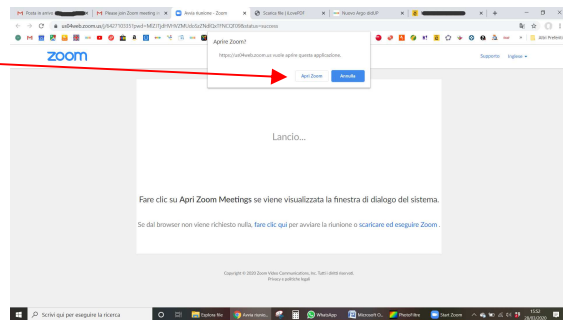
Posta in arrivo | Please join Zoom meeting in | Avvia riunione - Zoom | Scarica file | iLovePDF | Nuovo Argo didUP

us04web.zoom.us/j/6427103351?pwd=MEJTTjdFWHVZMUdoSzZNdEQvTFNCQT09#success

Altri Preferiti

zoom

Aprire Zoom?

https://us04web.zoom.us vuole aprire questa applicazione.

Apri Zoom

Annulla

Supporto Inglese

Lancio...

Fare clic su Apri Zoom Meetings se viene visualizzata la finestra di dialogo del sistema.

Se dal browser non viene richiesto nulla, fare clic qui per avviare la riunione o scaricare ed eseguire Zoom.

Copyright © 2020 Zoom Video Communications, Inc. Tutti i diritti riservati.
Privacy e politiche legali

Scrivi qui per eseguire la ricerca

Esplora file

Avvia riunio...

WhatsApp

Microsoft O...

PhotoFiltre

Start Zoom

15:52
19/03/2020